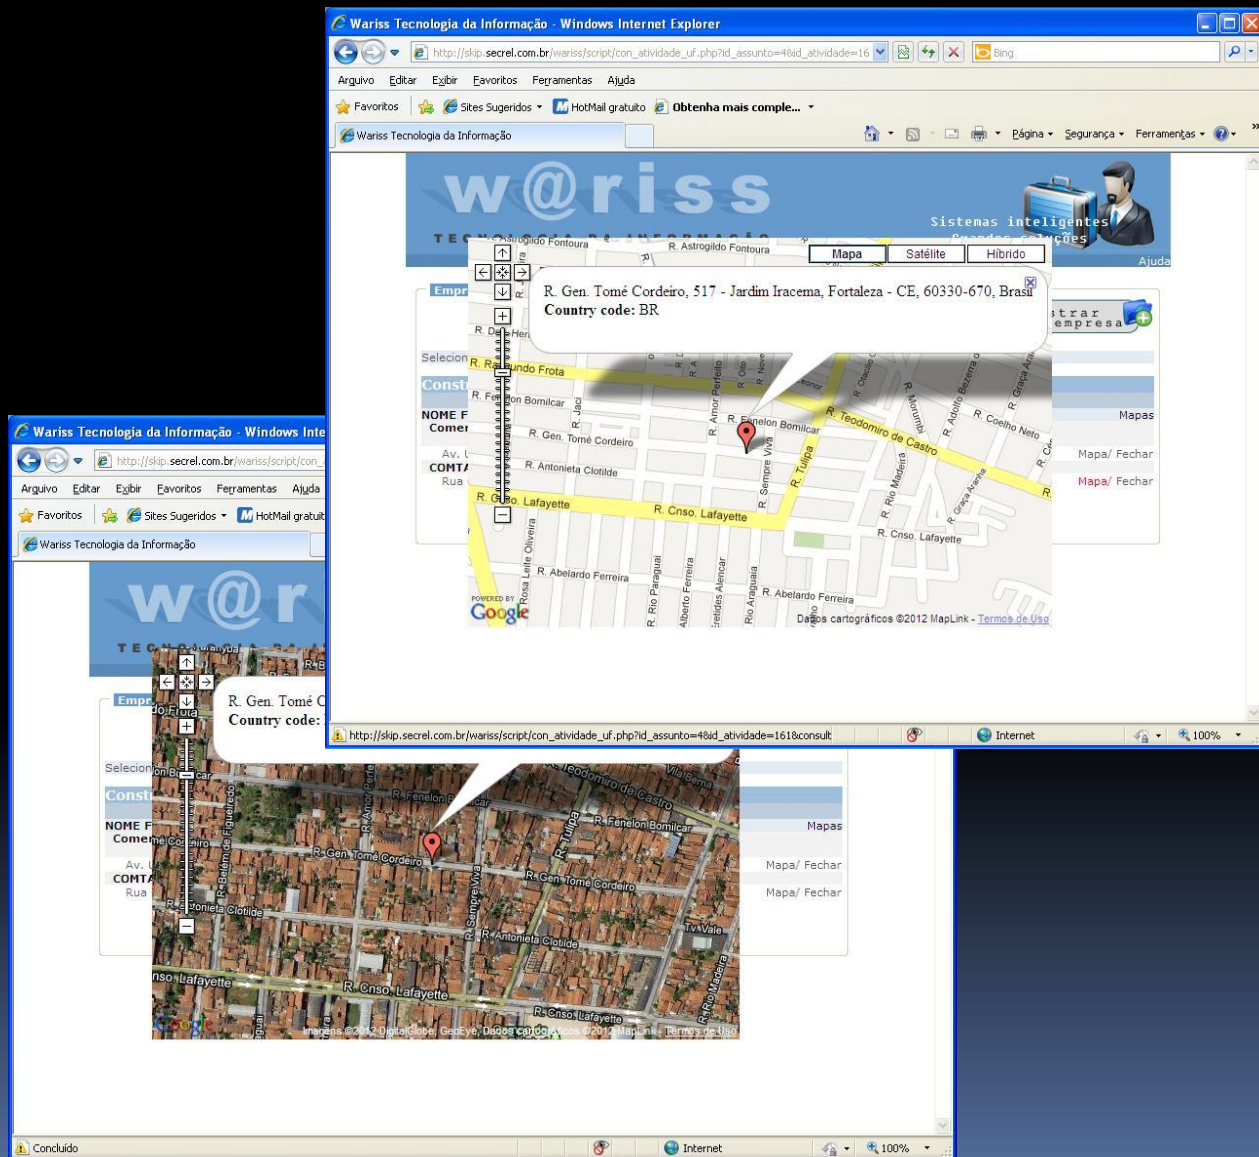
Wariss Tecnologia da Informação - Windows Internet Explorer

http://skip.secrel.com.br/wariss/script/con_atividade_uf.php?id_assunto=4&id_atividade=16

Bing

Arquivo Editar Exibir Favoritos Ferramentas Ajuda

Favoritos Sites Sugeridos HotMail gratuito Obtenha mais comple...

Wariss Tecnologia da Informação

Página Segurança Ferramentas

w@riss

TECNOLOGIA DA INFORMAÇÃO

Sistemas inteligentes

Ajuda

Mapa Satélite Híbrido

R. Gen. Tomé Cordeiro, 517 - Jardim Iracema, Fortaleza - CE, 60330-670, Brasil
Country code: BR

strar empresa

Selecion

Const

NOME F
Comer

Av.
COMTA
Rua

Mapas
Mapa/ Fechar
Mapa/ Fechar

R. Astrogildo Fontoura
R. Raimundo Frota
R. Fenelon Bomilcar
R. Gen. Tomé Cordeiro
R. Antonieta Clotilde
R. Cnso. Lafayette
R. Abelardo Ferreira
R. Teodomiro de Castro
R. Coelho Neto
R. Tulipa
R. Sempre Viva
R. Amor Perfeito
R. Rio Madeira
R. Rio Paraguai
R. Rosa Leite Oliveira
R. Araguaia

POWERED BY Google

Dados cartográficos ©2012 MapLink - Termos de Uso

http://skip.secrel.com.br/wariss/script/con_atividade_uf.php?id_assunto=4&id_atividade=161&consult

Internet 100%

Wariss Tecnologia da Informação - Windows Inte

http://skip.secrel.com.br/wariss/script/con_

Arquivo Editar Exibir Favoritos Ferramentas Ajuda

Favoritos Sites Sugeridos HotMail gratuit

Wariss Tecnologia da Informação

w@r

TECNOLOGIA DA I

Empr

R. Gen. Tomé C
Country code:

Selecion

Const

NOME F
Comer

Av.
COMTA
Rua

Mapas
Mapa/ Fechar
Mapa/ Fechar

R. Teodomiro de Castro
R. Fenelon Bomilcar
R. Gen Tomé Cordeiro
R. Antonieta Clotilde
R. Cnso. Lafayette
R. Tulipa
R. Sempre Viva

Imagens ©2012 DigitalGlobe, GeoEye, Dados cartográficos ©2012 MapLink - Termos de Uso

Concluído

Internet 100%